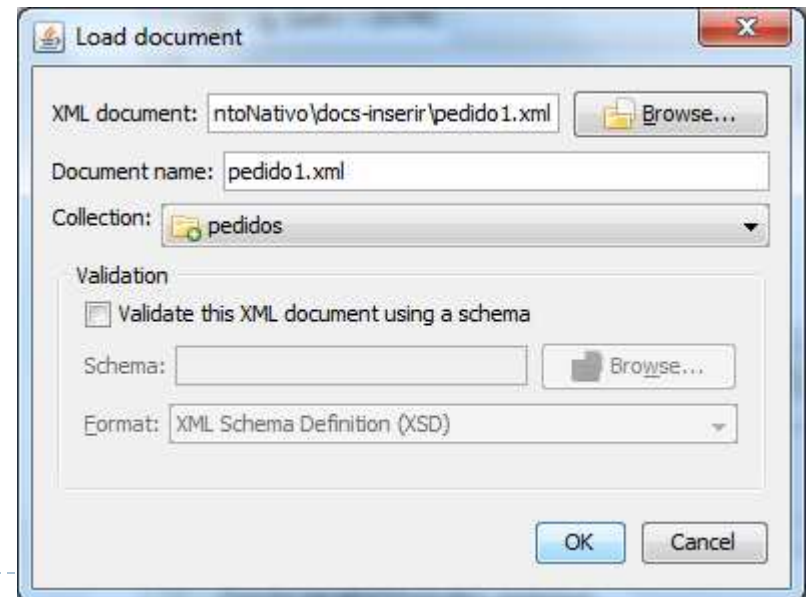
Load document

XML document: ntoNativo\docs-inserir\pedido1.xml

Browse...

Document name: pedido1.xml

Collection: pedidos

Validation

Validate this XML document using a schema

Schema:

Browse...

Format: XML Schema Definition (XSD)

OK

Cancel